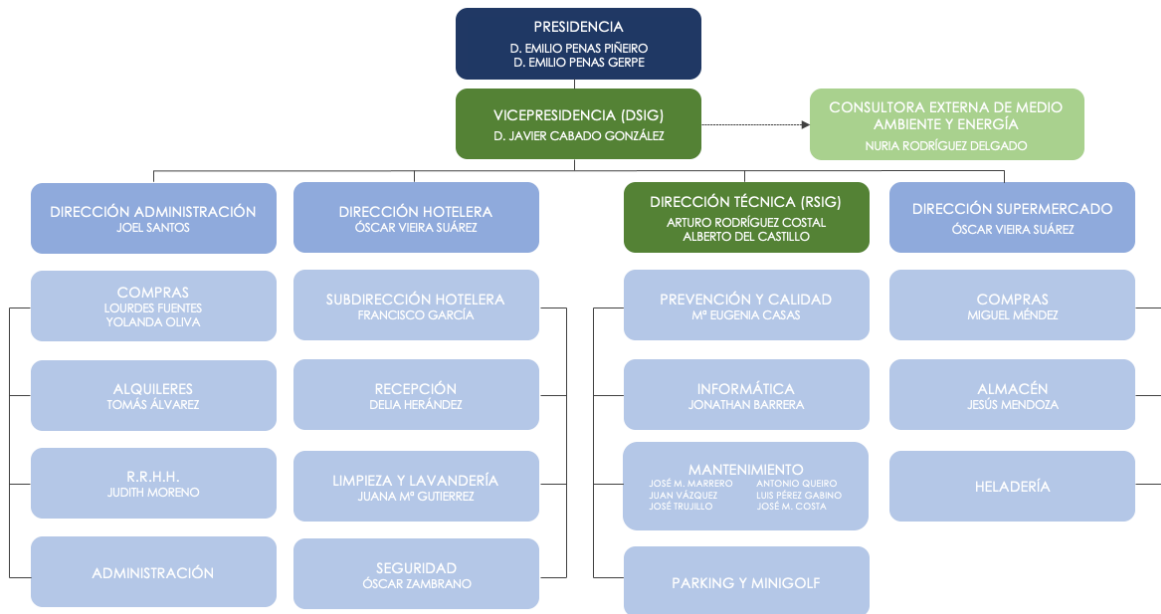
PRESIDENCIA
D. EMILIO PENAS PIÑEIRO
D. EMILIO PENAS GERPE

VICEPRESIDENCIA (DSIG)
D. JAVIER CABADO GONZÁLEZ

CONSULTORA EXTERNA DE MEDIO AMBIENTE Y ENERGÍA
NURIA RODRÍGUEZ DELGADO

DIRECCIÓN ADMINISTRACIÓN
JOEL SANTOS

COMPRAS
LOURDES FUENTES
YOLANDA OLIVA

ALQUILERES
TOMÁS ÁLVAREZ

R.R.H.H.
JUDITH MORENO

ADMINISTRACIÓN

DIRECCIÓN HOTELERA
ÓSCAR VIEIRA SUÁREZ

SUBDIRECCIÓN HOTELERA
FRANCISCO GARCÍA

RECEPCIÓN
DELIA HERÁNDEZ

LIMPIEZA Y LAVANDERÍA
JUANA Mª GUTIERREZ

SEGURIDAD
ÓSCAR ZAMBRANO

DIRECCIÓN TÉCNICA (RSIG)
ARTURO RODRÍGUEZ COSTAL
ALBERTO DEL CASTILLO

PREVENCIÓN Y CALIDAD
Mª EUGENIA CASAS

INFORMÁTICA
JONATHAN BARRERA

MANTENIMIENTO
JOSÉ M. MARRERO
JUAN VÁZQUEZ
JOSÉ TRUJILLO
ANTONIO QUEIRO
LUIS PÉREZ GABINO
JOSÉ M. COSTA

PARKING Y MINIGOLF

DIRECCIÓN SUPERMERCADO
ÓSCAR VIEIRA SUÁREZ

COMPRAS
MIGUEL MÉNDEZ

ALMACÉN
JESÚS MENDOZA

HELADERÍA